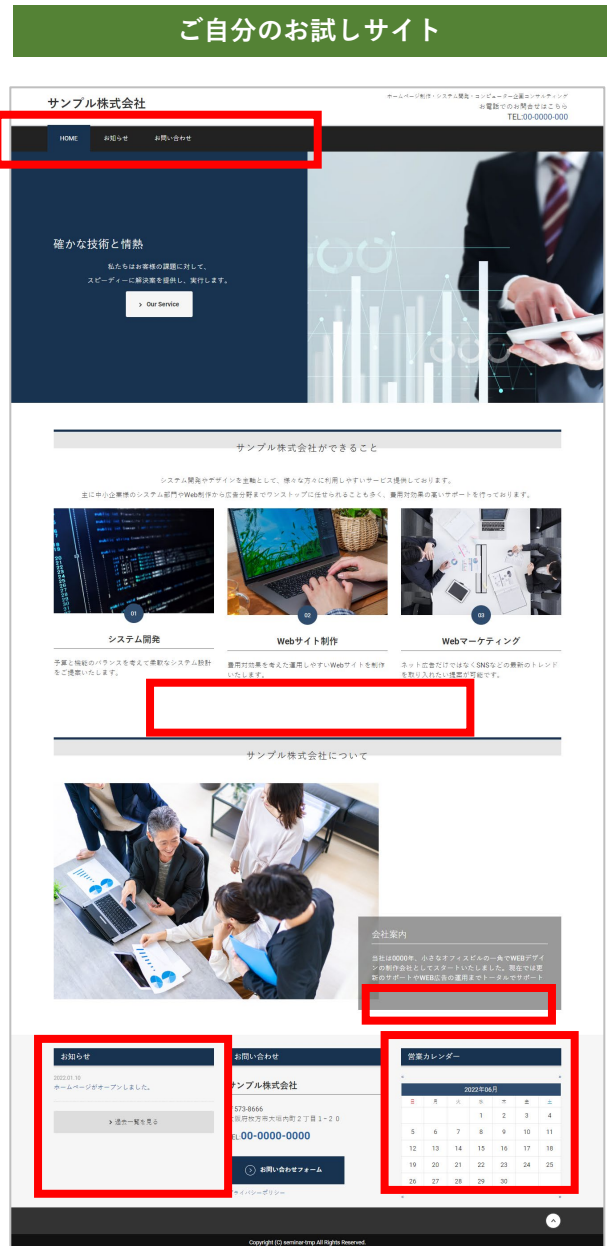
ご自分のお試しサイト

サンプル株式会社

ホームページ制作・システム開発・コンピューター企業コンサルティング
お電話でのお問合せはこちら
TEL:00-0000-000

HOME　お知らせ　お問い合わせ

確かな技術と情熱

私たちはお客様の課題に対して、
スピーディーに解決策を提供し、実行します。

Our Service

サンプル株式会社ができること

システム開発やデザインを主軸として、様々な方々に利用しやすいサービス提供しております。
主に中小企業様のシステム部門やWeb制作から広告分野までワンストップに任せられることも多く、費用対効果の高いサポートを行っております。

01
システム開発
予算と機能のバランスを考えて柔軟なシステム設計をご提案いたします。

02
Webサイト制作
費用対効果を考えた運用しやすいWebサイトを制作いたします。

03
Webマーケティング
ネット広告だけではなくSNSなどの最新のトレンドを取り入れた提案が可能です。

サンプル株式会社について

会社案内
当社は0000年、小さなオフィスビルの一角でWEBデザインの制作会社としてスタートいたしました。現在では更新のサポートやWEB広告の運用までトータルでサポート

お知らせ
2022.01.10
ホームページがオープンしました。
過去一覧を見る

お問い合わせ
サンプル株式会社
573-8666
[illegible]
EL:00-0000-0000
お問い合わせフォーム
ライバシーポリシー

営業カレンダー
2022年06月
| 日 | 月 | 火 | 水 | 木 | 金 | 土 |
|---|---|---|---|---|---|---|
| | | | 1 | 2 | 3 | 4 |
| 5 | 6 | 7 | 8 | 9 | 10 | 11 |
| 12 | 13 | 14 | 15 | 16 | 17 | 18 |
| 19 | 20 | 21 | 22 | 23 | 24 | 25 |
| 26 | 27 | 28 | 29 | 30 | | |

Copyright (C) seminar-tmp All Rights Reserved.